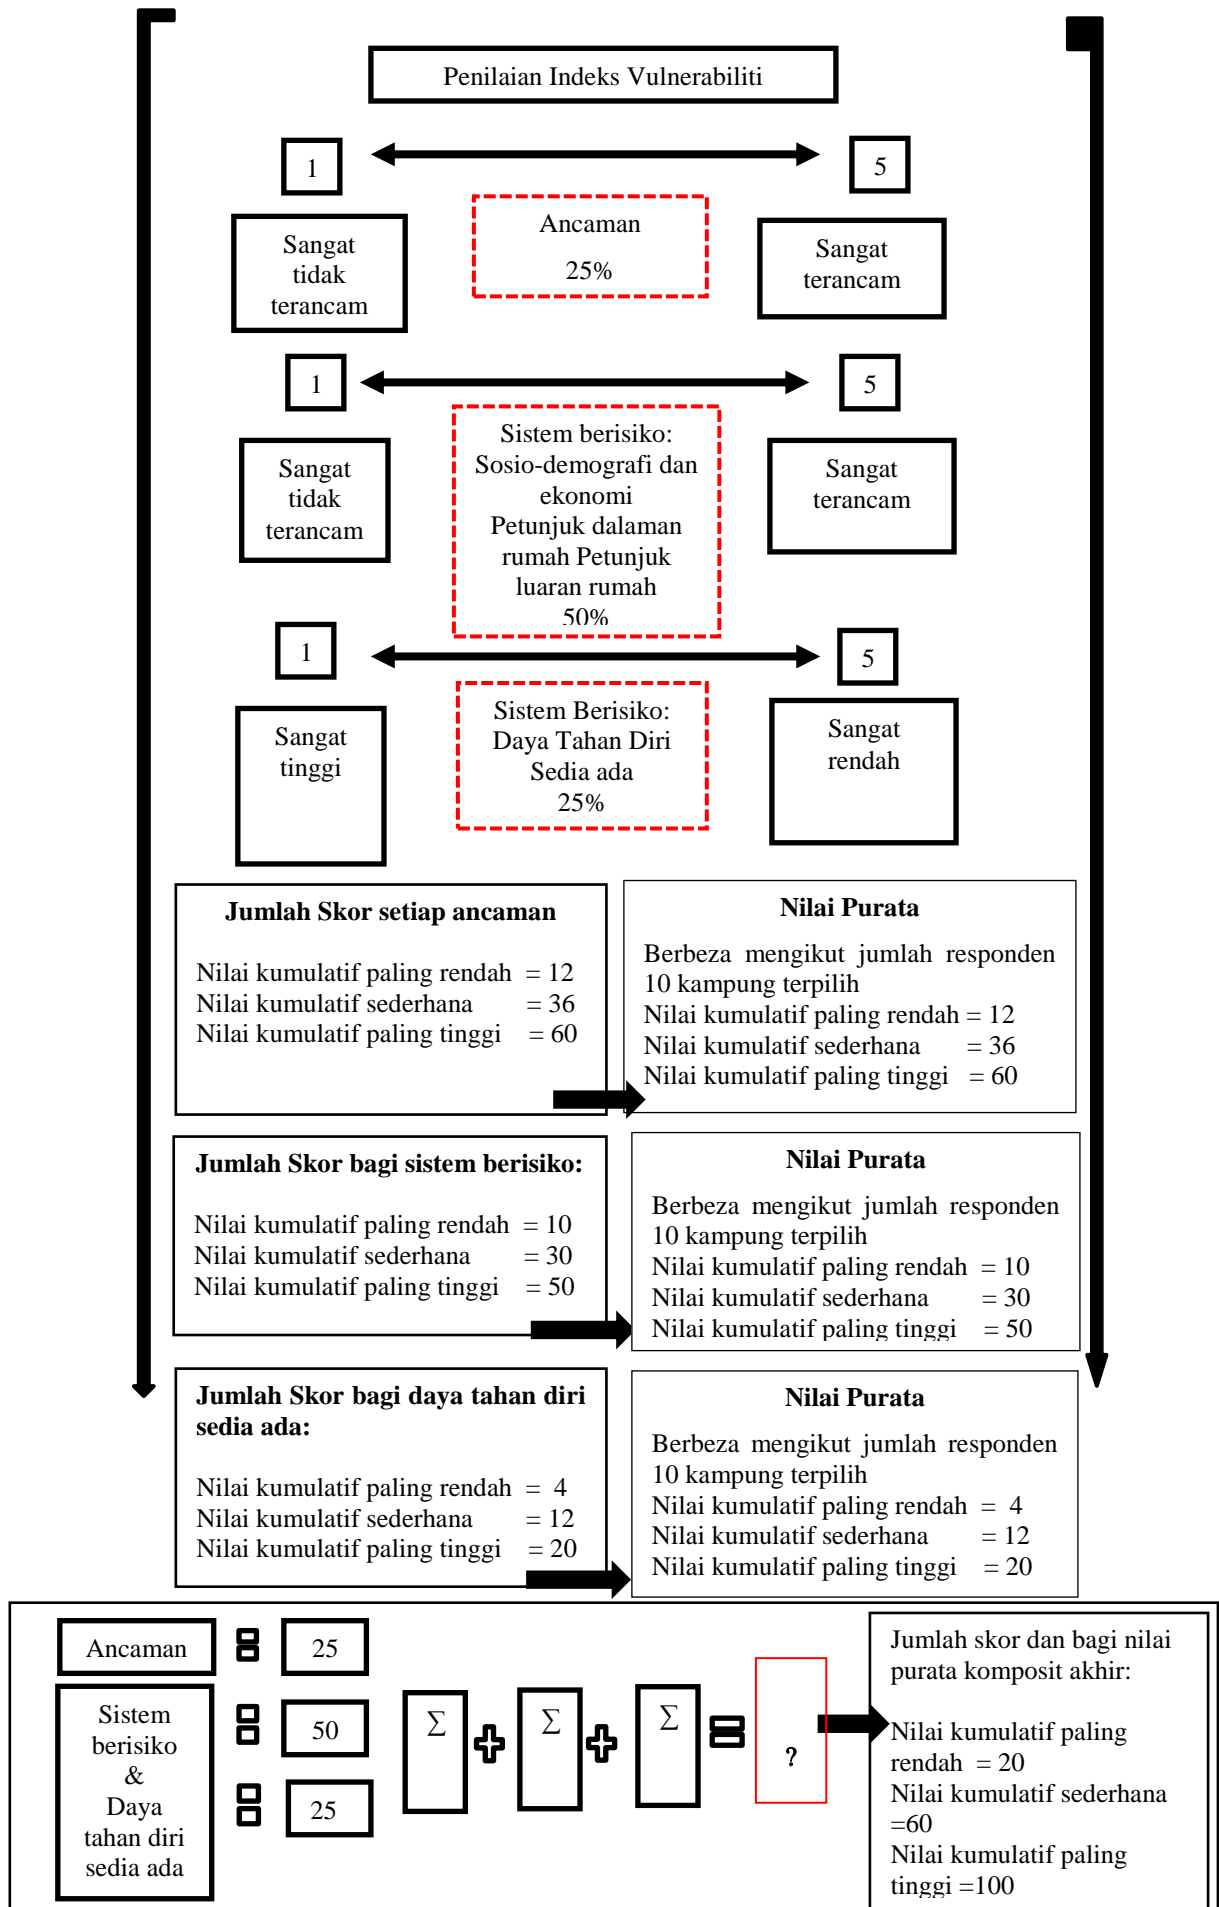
Penilaian Indeks Vulnerabiliti

1

5

Sangat tidak terancam

Ancaman

25%

Sangat terancam

1

5

Sangat tidak terancam

Sistem berisiko: Sosio-demografi dan ekonomi Petunjuk dalaman rumah Petunjuk luaran rumah 50%

Sangat terancam

1

5

Sangat tinggi

Sistem Berisiko: Daya Tahan Diri Sedia ada 25%

Sangat rendah

**Jumlah Skor setiap ancaman**

Nilai kumulatif paling rendah = 12
Nilai kumulatif sederhana = 36
Nilai kumulatif paling tinggi = 60

**Nilai Purata**

Berbeza mengikut jumlah responden 10 kampung terpilih
Nilai kumulatif paling rendah = 12
Nilai kumulatif sederhana = 36
Nilai kumulatif paling tinggi = 60

**Jumlah Skor bagi sistem berisiko:**

Nilai kumulatif paling rendah = 10
Nilai kumulatif sederhana = 30
Nilai kumulatif paling tinggi = 50

**Nilai Purata**

Berbeza mengikut jumlah responden 10 kampung terpilih
Nilai kumulatif paling rendah = 10
Nilai kumulatif sederhana = 30
Nilai kumulatif paling tinggi = 50

**Jumlah Skor bagi daya tahan diri sedia ada:**

Nilai kumulatif paling rendah = 4
Nilai kumulatif sederhana = 12
Nilai kumulatif paling tinggi = 20

**Nilai Purata**

Berbeza mengikut jumlah responden 10 kampung terpilih
Nilai kumulatif paling rendah = 4
Nilai kumulatif sederhana = 12
Nilai kumulatif paling tinggi = 20

Ancaman = 25

Sistem berisiko & Daya tahan diri sedia ada = 50 = 25

$\Sigma$ + $\Sigma$ + $\Sigma$ = ?

Jumlah skor dan bagi nilai purata komposit akhir:

Nilai kumulatif paling rendah = 20
Nilai kumulatif sederhana =60
Nilai kumulatif paling tinggi =100